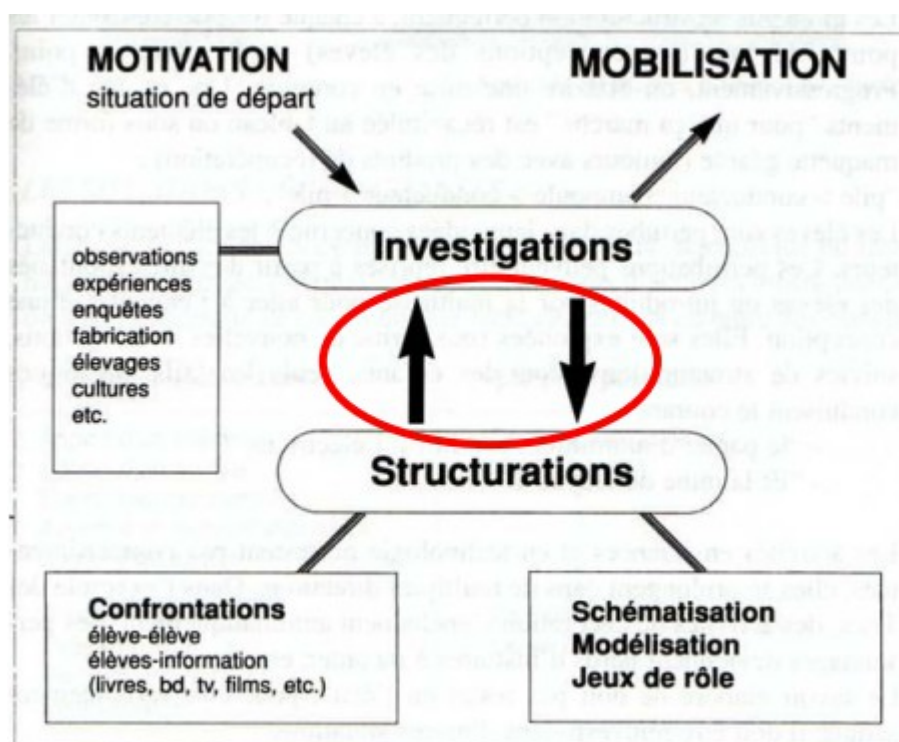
MOTIVATION
situation de départ

MOBILISATION

observations
expériences
enquêtes
fabrication
élevages
cultures
etc.

Investigations

Structurations

Confrontations
élève-élève
élèves-information
(livres, bd, tv, films, etc.)

Schématisation
Modélisation
Jeux de rôle